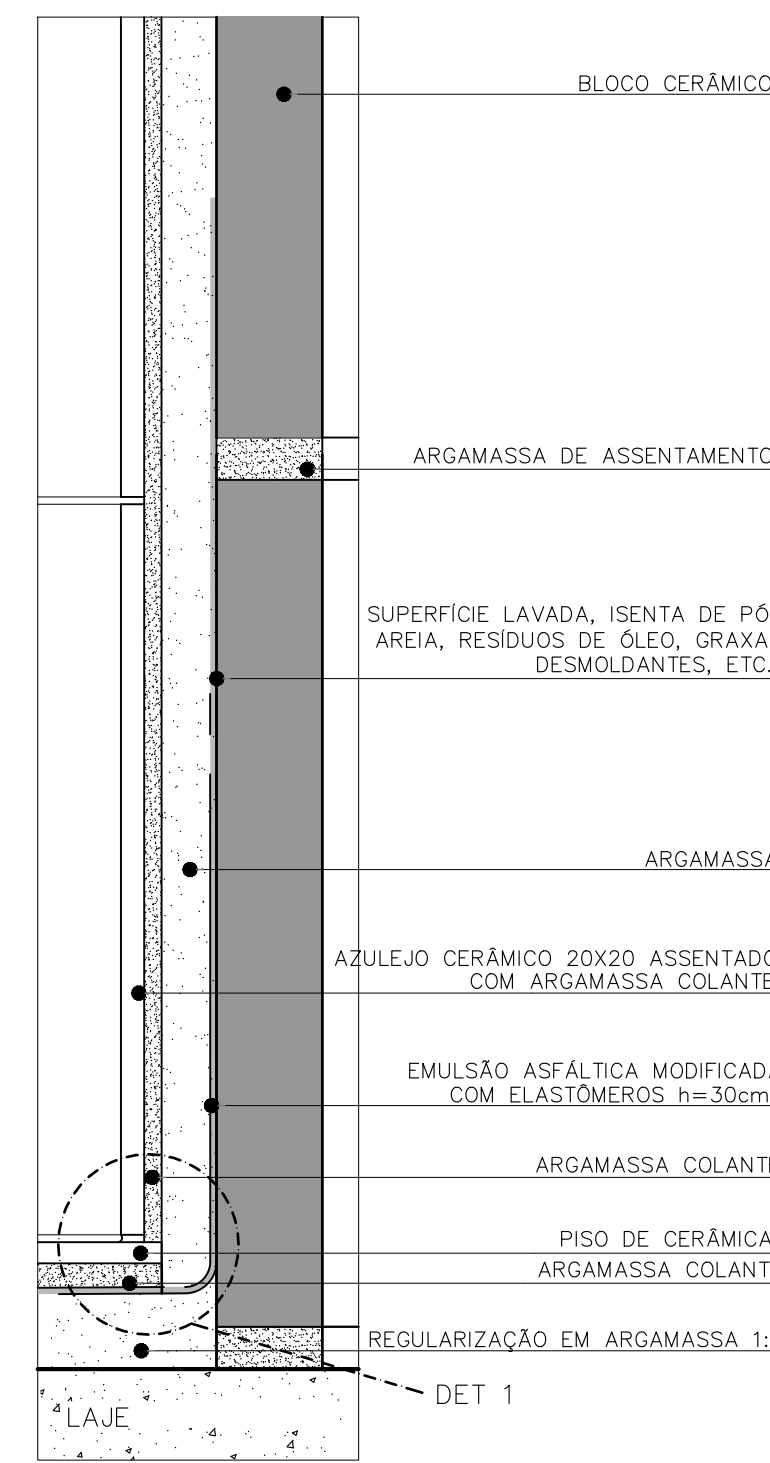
BLOCO CERÂMICO

ARGAMASSA DE ASSENTAMENTO

SUPERFÍCIE LAVADA, ISENTA DE PÓ AREIA, RESÍDUOS DE ÓLEO, GRAXA DESMOLDANTES, ETC.

ARGAMASSA

AZULEJO CERÂMICO 20X20 ASSENTADO COM ARGAMASSA COLANTE

EMULSÃO ASFÁLTICA MODIFICADA COM ELASTÔMEROS h=30cm

ARGAMASSA COLANTE

PISO DE CERÂMICA

ARGAMASSA COLANT

REGULARIZAÇÃO EM ARGAMASSA 1:

DET 1

LAJE